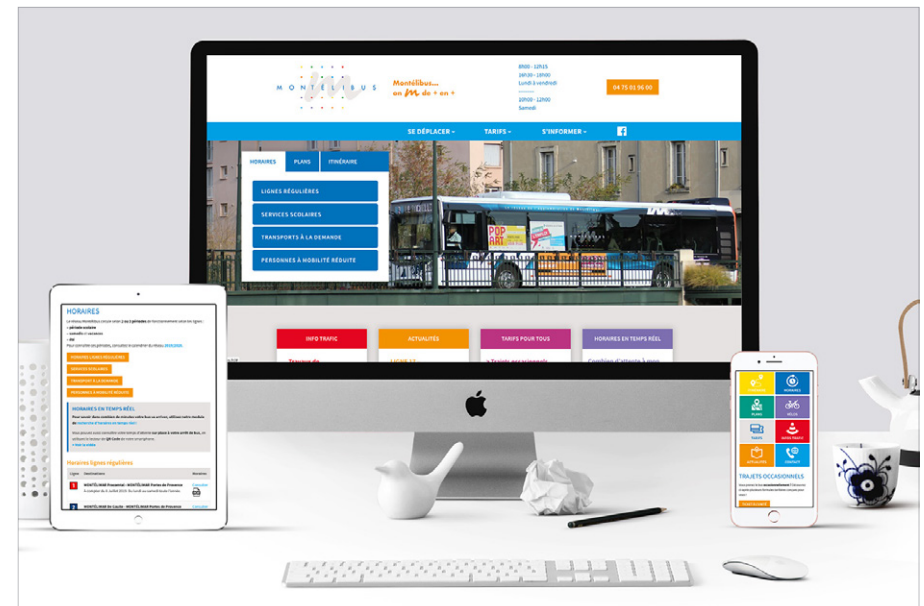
MONTÉLIBUS

Montélibus... en M de + en +

8h00 - 12h15
14h00 - 18h00
Lundi à vendredi

10h00 - 12h00
Samedi

04 75 01 96 00

SE DÉPLACER ▾ TARIFS ▾ S'INFORMER ▾

HORAIRES PLANS ITINÉRAIRE

LIGNES RÉGULIÈRES

SERVICES SCOLAIRES

TRANSPORTS À LA DEMANDE

PERSONNES À MOBILITÉ RÉDUITE

INFO TRAFIC

ACTUALITÉS

TARIFS POUR TOUS

HORAIRES EN TEMPS RÉEL

HORAIRES

HORAIRES EN TEMPS RÉEL

Horaires lignes régulières

HORAIRES

PLANS

TARIFS

INFOS TRAFIC

ACTUALITÉS

CONTACT

TRAJETS OCCASIONNELS